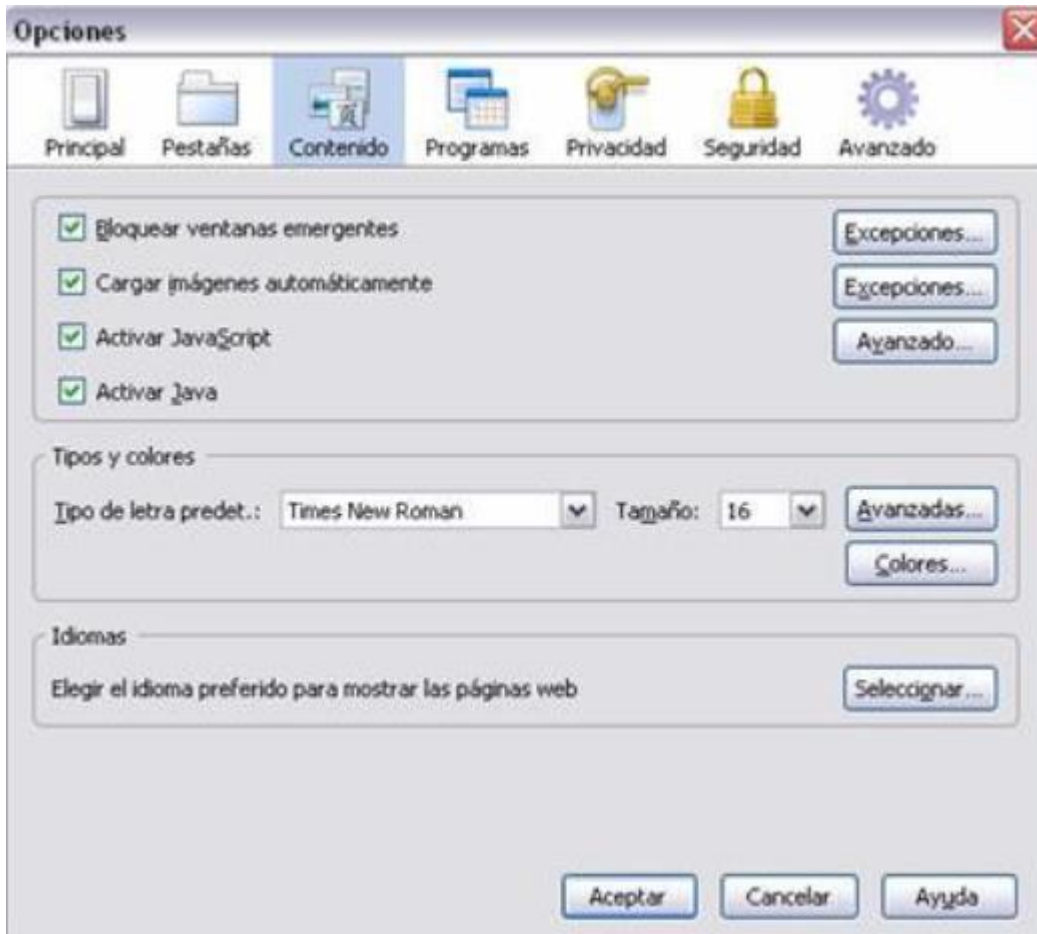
Opciones

Principal Pestañas Contenido Programas Privacidad Seguridad Avanzado

Bloquear ventanas emergentes
Excepciones...
Cargar imágenes automáticamente
Excepciones...
Activar JavaScript
Avanzado...
Activar Java

Tipos y colores
Tipo de letra predet.: Times New Roman Tamaño: 16
Avanzadas...
Colores...

Idiomas
Elegir el idioma preferido para mostrar las páginas web
Seleccionar...

Aceptar Cancelar Ayuda